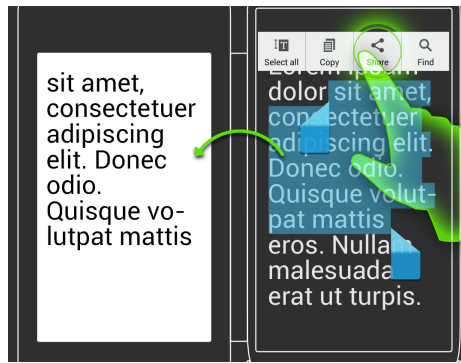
sit amet, consectetuer adipiscing elit. Donec odio. Quisque volutpat mattis

Select all
Copy
Share
Find

Lorem ipsum dolor sit amet, consectetuer adipiscing elit. Donec odio. Quisque volutpat mattis eros. Nullam malesuada erat ut turpis.